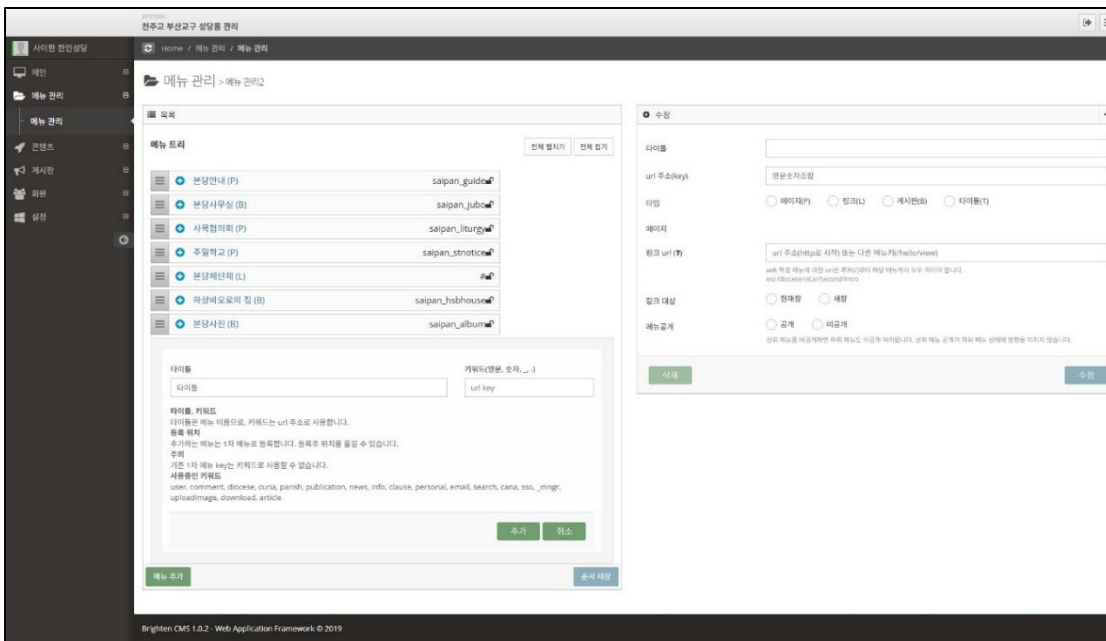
천주교 부산교구 성당홈 관리

사이판 한인성당

메인

메뉴 관리

메뉴 관리

콘텐츠

게시판

회원

설정

Home / 메뉴 관리 / 메뉴 관리

메뉴 관리 > 메뉴 관리2

목록

메뉴 트리

전체 펼치기 전체 접기

본당안내 (P) saipan_guide

본당사무실 (B) saipan_jubo

사목협의회 (P) saipan_liturgy

주일학교 (P) saipan_stnotice

본당제단체 (L) #

하상바오로의 집 (B) saipan_hsbhouse

본당사진 (B) saipan_album

타이틀

타이틀

키워드(영문, 숫자, _ -)

url key

타이틀, 키워드
타이틀은 메뉴 이름으로, 키워드는 url 주소로 사용합니다.
등록 위치
추가하는 메뉴는 1차 메뉴로 등록합니다. 등록후 위치를 옮길 수 있습니다.
주의
기존 1차 메뉴 key는 키워드로 사용할 수 없습니다.
사용중인 키워드
user, comment, diocese, curia, parish, publication, news, info, clause, personal, email, search, cana, sso, _mngr, uploadImage, download, article

추가 취소

메뉴 추가

순서 저장

수정

타이틀

url 주소(key) 영문숫자조합

타입 페이지(P) 링크(L) 게시판(B) 타이틀(T)

페이지

링크 url (?) url 주소(http로 시작) 또는 다른 메뉴키/hello/view

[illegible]

링크 대상 현재창 새창

메뉴공개 공개 비공개

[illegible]

삭제

수정

Brighten CMS 1.0.2 - Web Application Framework © 2019